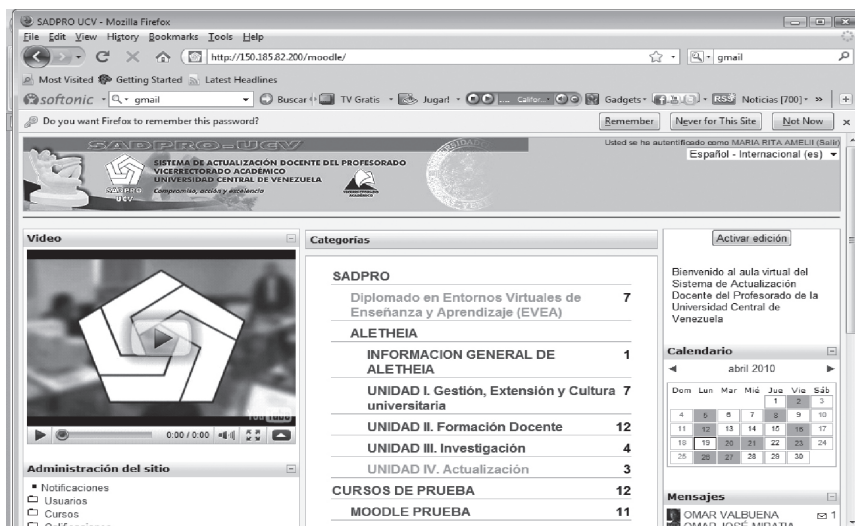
SADPRO UCV - Mozilla Firefox

File Edit View History Bookmarks Tools Help

http://150.185.82.200/moodle/

gmail

Most Visited Getting Started Latest Headlines

softonic gmail Buscar TV Gratis Jugar! Gadgets Noticias [700]

Do you want Firefox to remember this password?

Remember Never for This Site Not Now

SADPRO-UCV

SISTEMA DE ACTUALIZACIÓN DOCENTE DEL PROFESORADO
VICERRECTORADO ACADÉMICO
UNIVERSIDAD CENTRAL DE VENEZUELA
Compromiso, acción y excelencia

Usted se ha autentificado como MARIA RITA AMELII (Salir)

Español - Internacional (es)

Video

0:00 / 0:00

Administración del sitio

Notificaciones
Usuarios
Cursos

Categorías

SADPRO

Diplomado en Entornos Virtuales de Enseñanza y Aprendizaje (EVEA) 7

ALETHEIA

INFORMACION GENERAL DE ALETHEIA 1

UNIDAD I. Gestión, Extensión y Cultura universitaria 7

UNIDAD II. Formación Docente 12

UNIDAD III. Investigación 4

UNIDAD IV. Actualización 3

CURSOS DE PRUEBA 12

MOODLE PRUEBA 11

Activar edición

Bienvenido al aula virtual del Sistema de Actualización Docente del Profesorado de la Universidad Central de Venezuela

Calendario

abril 2010

| Dom | Lun | Mar | Mié | Jue | Vie | Sáb |
|---|---|---|---|---|---|---|
| | | | | 1 | 2 | 3 |
| 4 | 5 | 6 | 7 | 8 | 9 | 10 |
| 11 | 12 | 13 | 14 | 15 | 16 | 17 |
| 18 | 19 | 20 | 21 | 22 | 23 | 24 |
| 25 | 26 | 27 | 28 | 29 | 30 | |

Mensajes

OMAR VALBUENA 1
OMAR JOSÉ MIRATIA